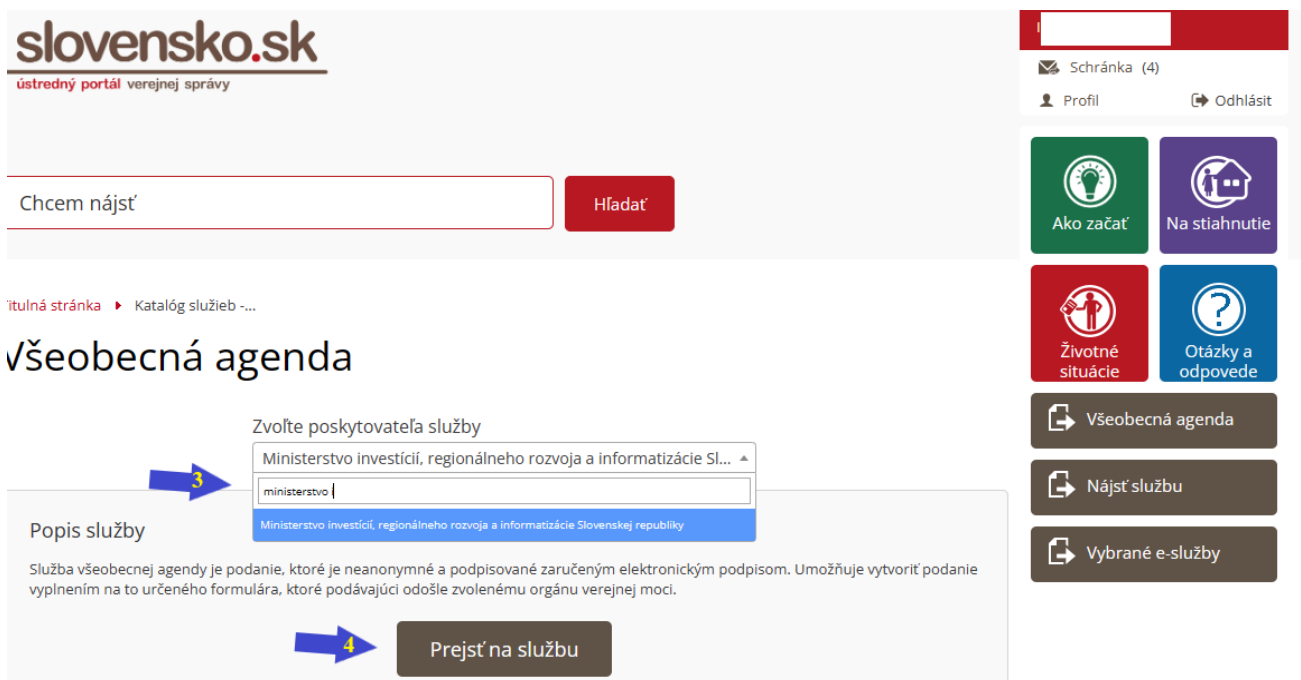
slovensko.sk
ústredný portál verejnej správy

Schránka (4)
Profil
Odhlásiť

Chcem nájsť
Hľadať

Ako začať
Na stiahnutie
Životné situácie
Otázky a odpovede

itulná stránka ▸ Katalóg služieb -...

Všeobecná agenda

Zvoľte poskytovateľa služby
Ministerstvo investícií, regionálneho rozvoja a informatizácie Sl...
3
ministerstvo
Ministerstvo investícií, regionálneho rozvoja a informatizácie Slovenskej republiky

Popis služby
Služba všeobecnej agendy je podanie, ktoré je neanonymné a podpisované zaručeným elektronickým podpisom. Umožňuje vytvoriť podanie vyplnením na to určeného formulára, ktoré podávajúci odošle zvolenému orgánu verejnej moci.

4
Prejsť na službu

Všeobecná agenda
Nájsť službu
Vybrané e-služby